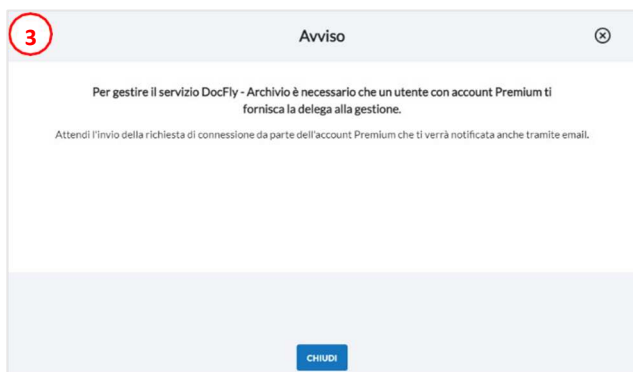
3

Avviso

Per gestire il servizio DocFly - Archivio è necessario che un utente con account Premium ti fornisca la delega alla gestione.

Attendi l'invio della richiesta di connessione da parte dell'account Premium che ti verrà notificata anche tramite email.

CHIUDI